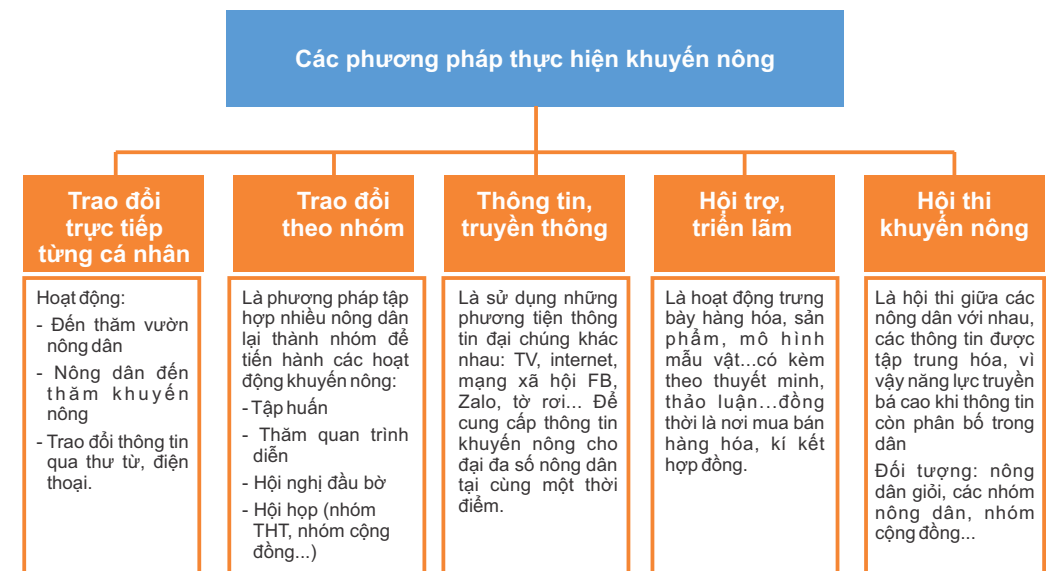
Các phương pháp thực hiện khuyến nông

Trao đổi trực tiếp từng cá nhân

Hoạt động:
- Đến thăm vườn nông dân
- Nông dân đến thăm khuyến nông
- Trao đổi thông tin qua thư từ, điện thoại.

Trao đổi theo nhóm

Là phương pháp tập hợp nhiều nông dân lại thành nhóm để tiến hành các hoạt động khuyến nông:
- Tập huấn
- Thăm quan trình diễn
- Hội nghị đầu bờ
- Hội họp (nhóm THT, nhóm cộng đồng...)

Thông tin, truyền thông

Là sử dụng những phương tiện thông tin đại chúng khác nhau: TV, internet, mạng xã hội FB, Zalo, tờ rơi... Để cung cấp thông tin khuyến nông cho đại đa số nông dân tại cùng một thời điểm.

Hội trợ, triển lãm

Là hoạt động trưng bày hàng hóa, sản phẩm, mô hình mẫu vật...có kèm theo thuyết minh, thảo luận...đồng thời là nơi mua bán hàng hóa, kí kết hợp đồng.

Hội thi khuyến nông

Là hội thi giữa các nông dân với nhau, các thông tin được tập trung hóa, vì vậy năng lực truyền bá cao khi thông tin còn phân bố trong dân

Đối tượng: nông dân giỏi, các nhóm nông dân, nhóm cộng đồng...